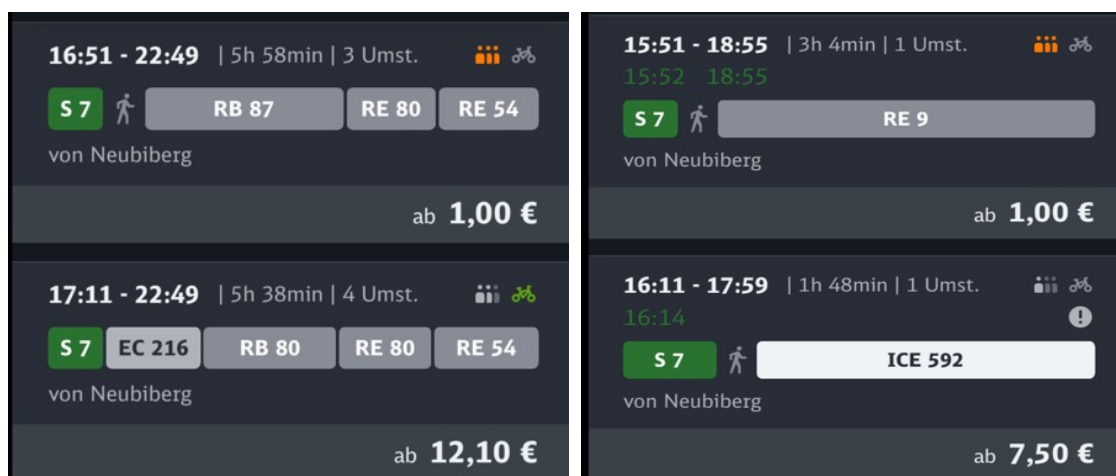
16:51 - 22:49 | 5h 58min | 3 Umst.

S 7 RB 87 RE 80 RE 54

von Neubiberg

ab 1,00 €

17:11 - 22:49 | 5h 38min | 4 Umst.

S 7 EC 216 RB 80 RE 80 RE 54

von Neubiberg

ab 12,10 €

15:51 - 18:55 | 3h 4min | 1 Umst.

15:52 18:55

S 7 RE 9

von Neubiberg

ab 1,00 €

16:11 - 17:59 | 1h 48min | 1 Umst.

16:14

S 7 ICE 592

von Neubiberg

ab 7,50 €